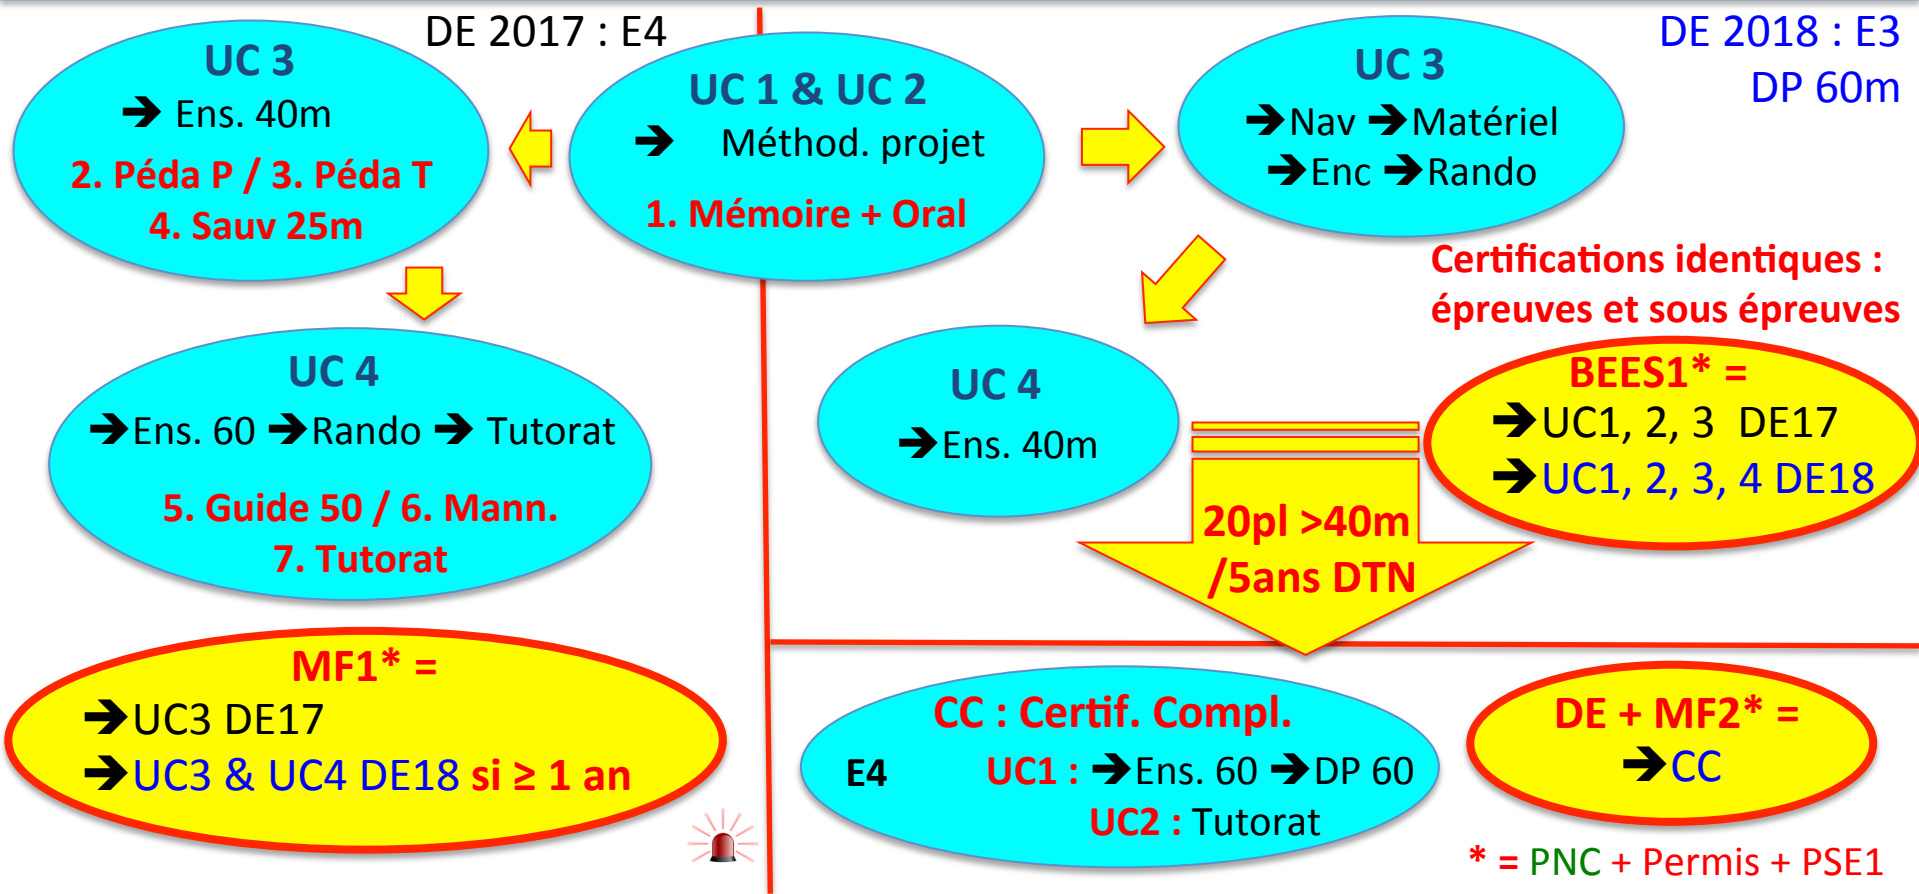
DE 2017 : E4

UC 3
→ Ens. 40m
2. Péda P / 3. Péda T
4. Sauv 25m

UC 1 & UC 2
→ Méthod. projet
1. Mémoire + Oral

UC 3
→Nav →Matériel
→Enc →Rando

DE 2018 : E3
DP 60m

Certifications identiques : épreuves et sous épreuves

UC 4
→Ens. 60 →Rando → Tutorat
5. Guide 50 / 6. Mann.
7. Tutorat

UC 4
→Ens. 40m

BEES1* =
→UC1, 2, 3 DE17
→UC1, 2, 3, 4 DE18

20pl >40m /5ans DTN

MF1* =
→UC3 DE17
→UC3 & UC4 DE18 si ≥ 1 an

CC : Certif. Compl.
E4 UC1 : →Ens. 60 →DP 60
UC2 : Tutorat

DE + MF2* =
→CC

* = PNC + Permis + PSE1